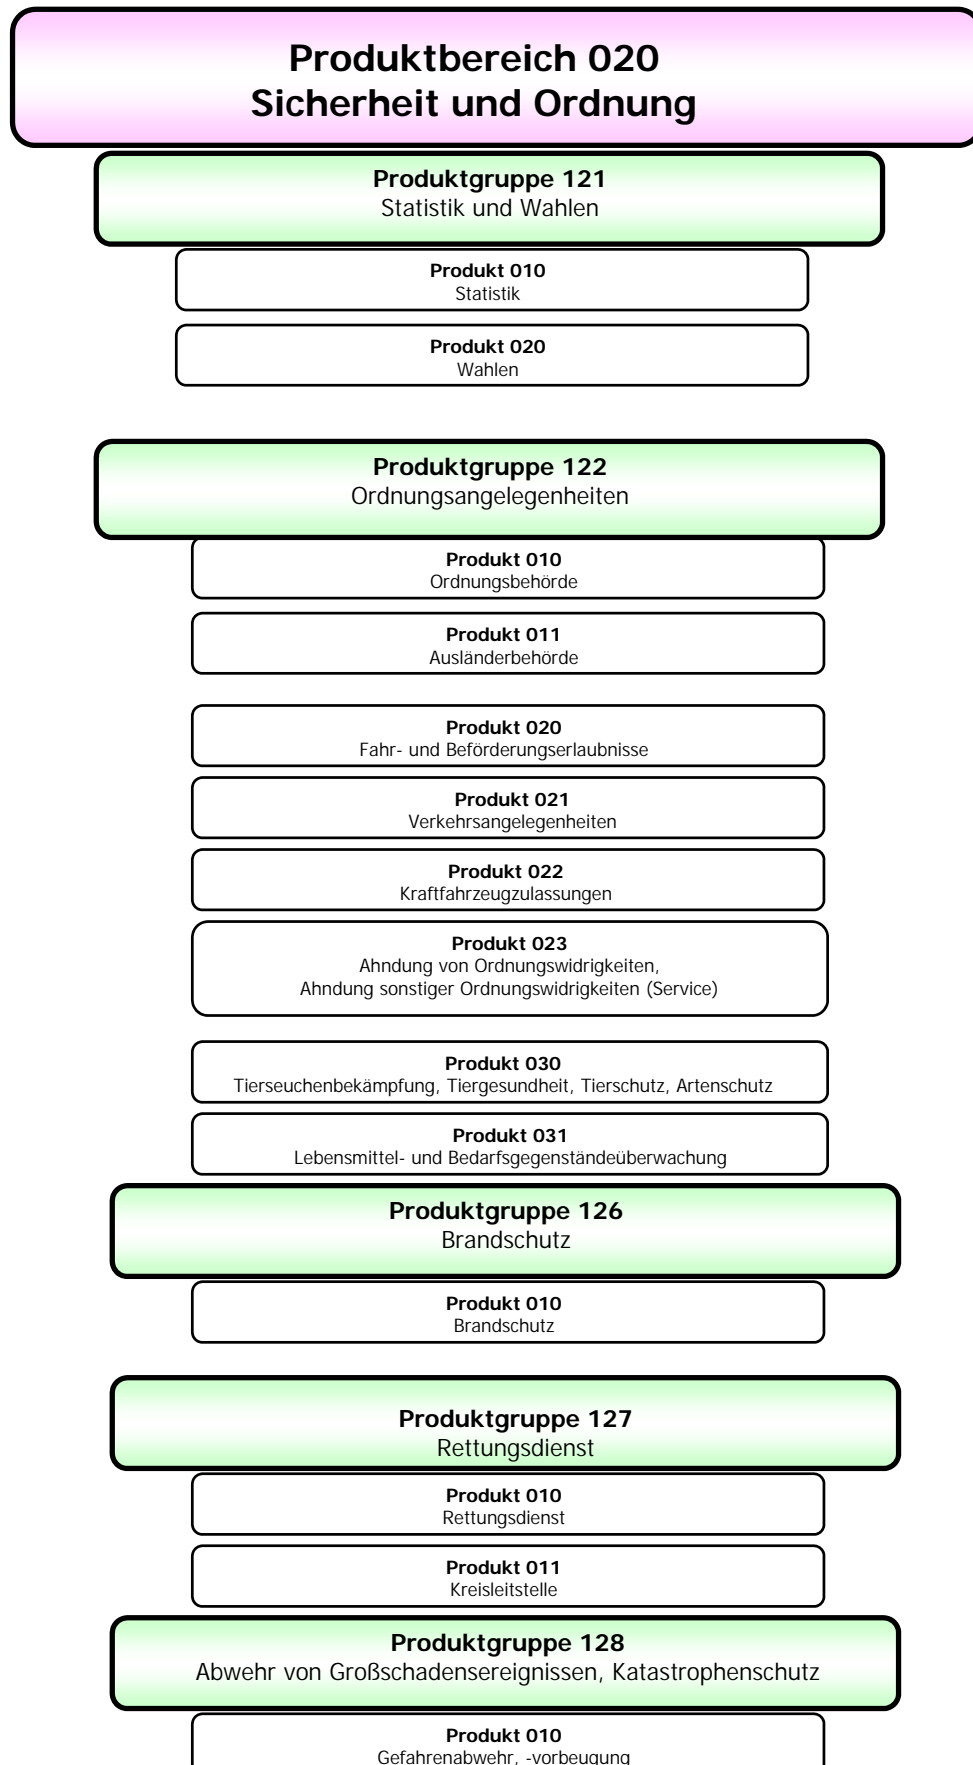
Produktbereich 020
Sicherheit und Ordnung

Produktgruppe 121
Statistik und Wahlen

Produkt 010
Statistik

Produkt 020
Wahlen

Produktgruppe 122
Ordnungsangelegenheiten

Produkt 010
Ordnungsbehörde

Produkt 011
Ausländerbehörde

Produkt 020
Fahr- und Beförderungserlaubnisse

Produkt 021
Verkehrsangelegenheiten

Produkt 022
Kraftfahrzeugzulassungen

Produkt 023
Ahndung von Ordnungswidrigkeiten,
Ahndung sonstiger Ordnungswidrigkeiten (Service)

Produkt 030
Tierseuchenbekämpfung, Tiergesundheit, Tierschutz, Artenschutz

Produkt 031
Lebensmittel- und Bedarfsgegenständeüberwachung

Produktgruppe 126
Brandschutz

Produkt 010
Brandschutz

Produktgruppe 127
Rettungsdienst

Produkt 010
Rettungsdienst

Produkt 011
Kreisleitstelle

Produktgruppe 128
Abwehr von Großschadensereignissen, Katastrophenschutz

Produkt 010
Gefahrenabwehr, -vorbeugung